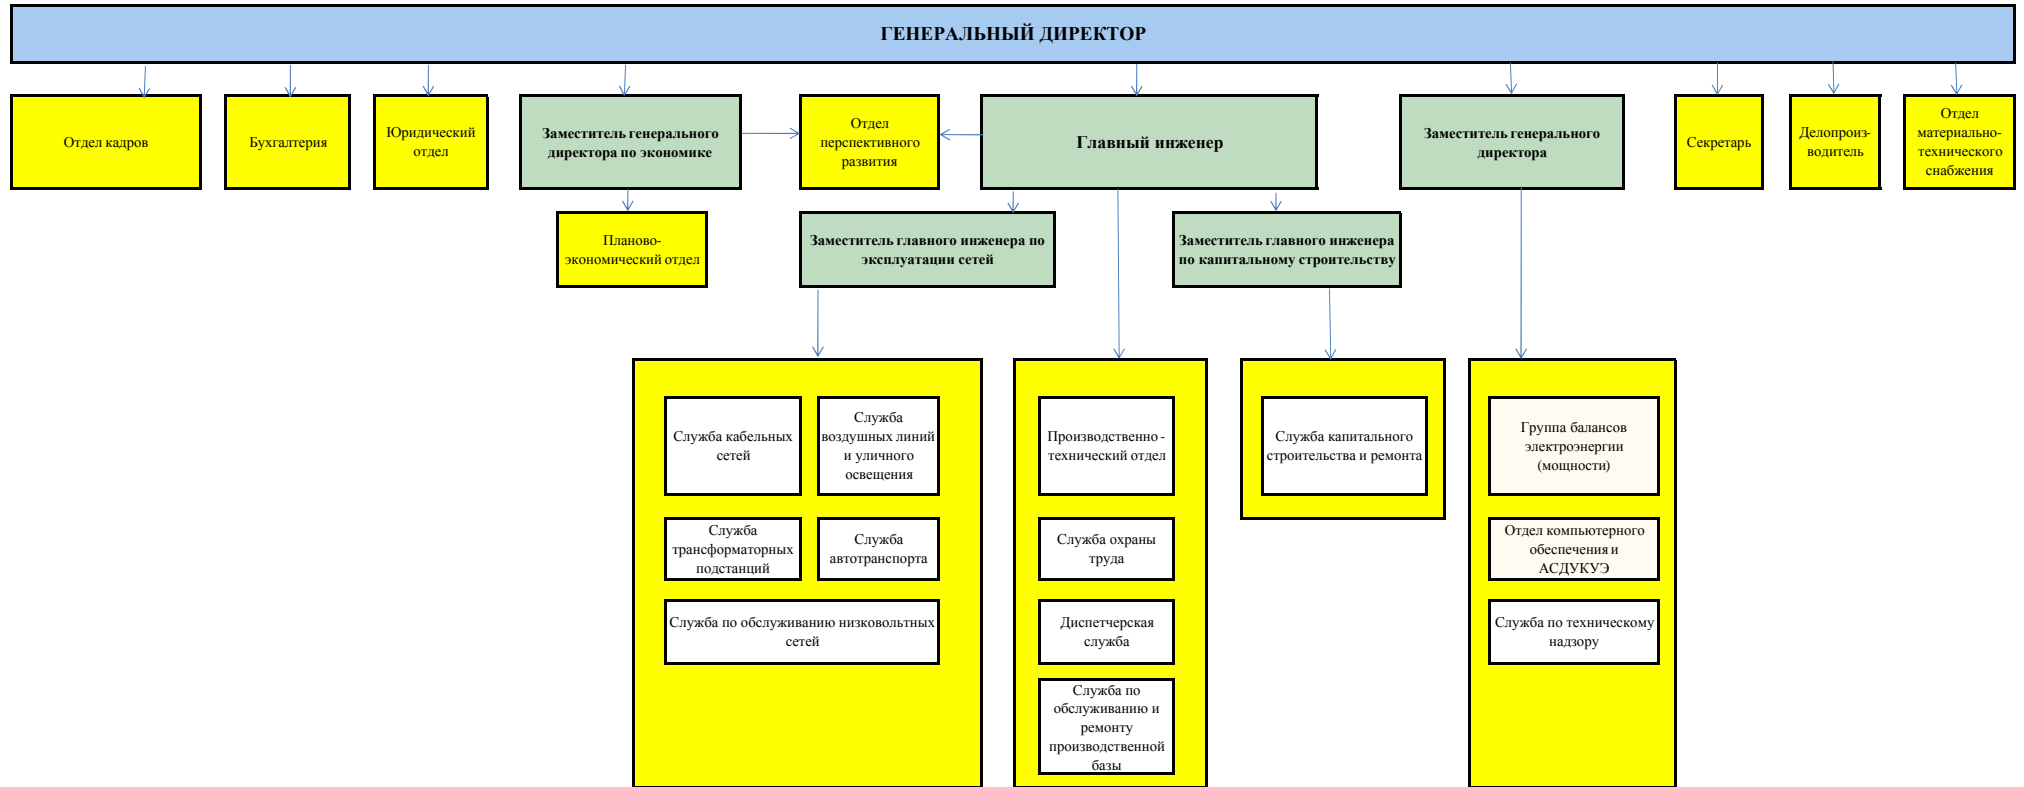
ГЕНЕРАЛЬНЫЙ ДИРЕКТОР

Отдел кадров

Бухгалтерия

Юридический отдел

Заместитель генерального директора по экономике

Отдел перспективного развития

Главный инженер

Заместитель генерального директора

Секретарь

Делопроиз-водитель

Отдел материально-технического снабжения

Планово-экономический отдел

Заместитель главного инженера по эксплуатации сетей

Заместитель главного инженера по капитальному строительству

Служба кабельных сетей

Служба воздушных линий и уличного освещения

Служба трансформаторных подстанций

Служба автотранспорта

Служба по обслуживанию низковольтных сетей

Производственно - технический отдел

Служба охраны труда

Диспетчерская служба

Служба по обслуживанию и ремонту производственной базы

Служба капитального строительства и ремонта

Группа балансов электроэнергии (мощности)

Отдел компьютерного обеспечения и АСДУКУЭ

Служба по техническому надзору